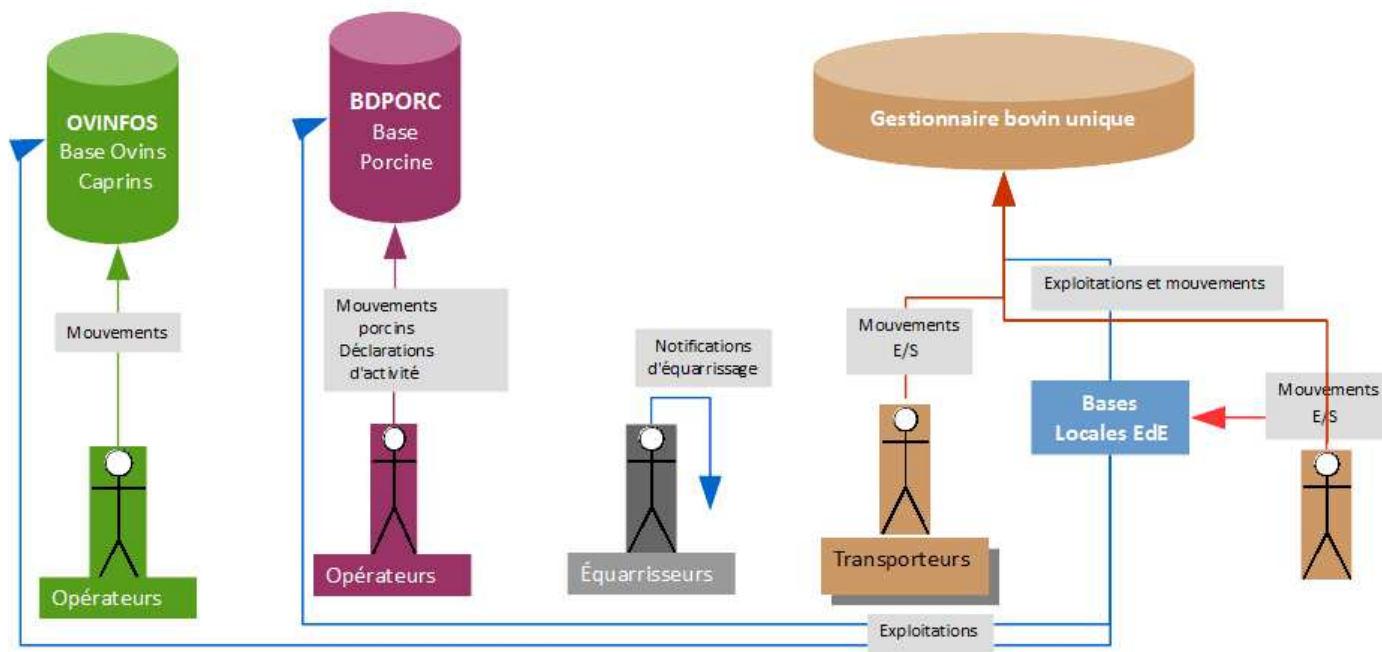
OVINFOS
Base Ovins
Caprins

BDPORC
Base
Porcine

Gestionnaire bovin unique

Exploitations et mouvements

Mouvements

Mouvements
porcins
Déclarations
d'activité

Notifications
d'équarrissage

Mouvements
E/S

Bases
Locales EdE

Mouvements
E/S

Opérateurs

Opérateurs

Équarrisseurs

Transporteurs

Exploitations